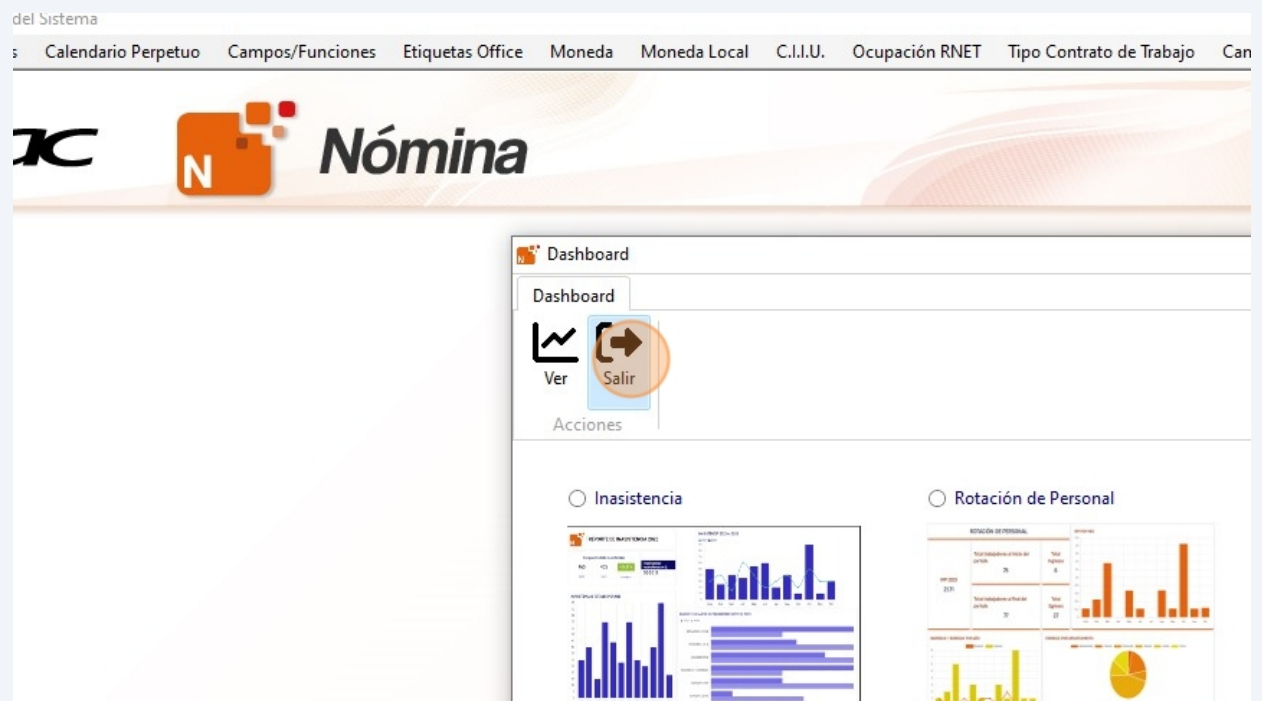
del Sistema

s Calendario Perpetuo Campos/Funciones Etiquetas Office Moneda Moneda Local C.I.I.U. Ocupación RNET Tipo Contrato de Trabajo Can

Nómina

Dashboard

Dashboard

Ver

Salir

Acciones

Inasistencia

Rotación de Personal

ROTACIÓN DE PERSONAL

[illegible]